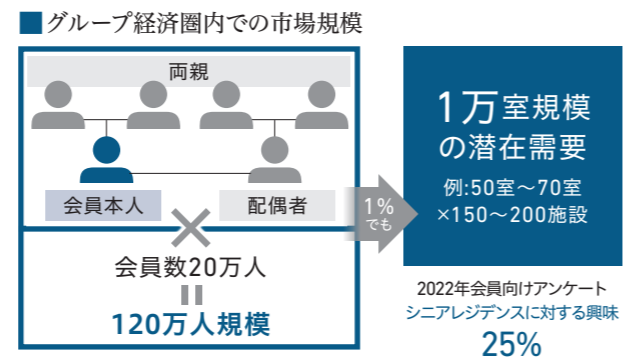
■グループ経済圏内での市場規模

両親

会員本人

配偶者

×

会員数20万人

＝

120万人規模

1%でも

1万室規模の潜在需要

例:50室～70室
×150～200施設

2022年会員向けアンケート
シニアレジデンスに対する興味

25%